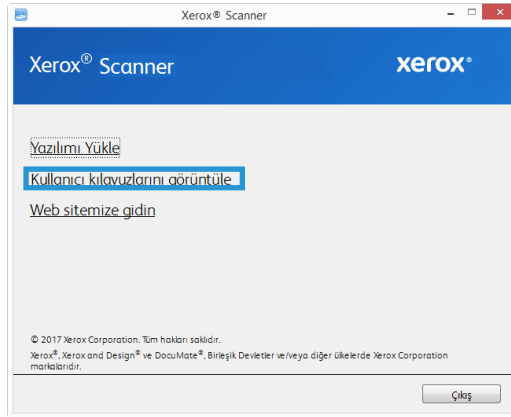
Xerox® Scanner

Xerox® Scanner

xerox®

Yazılımı Yükle

Kullanıcı kılavuzlarını görüntüle

Web sitemize gidin

© 2017 Xerox Corporation. Tüm hakları saklıdır.

Xerox®, Xerox and Design® ve DocuMate®, Birleşik Devletler ve/veya diğer ülkelerde Xerox Corporation markalarıdır.

Çıkış